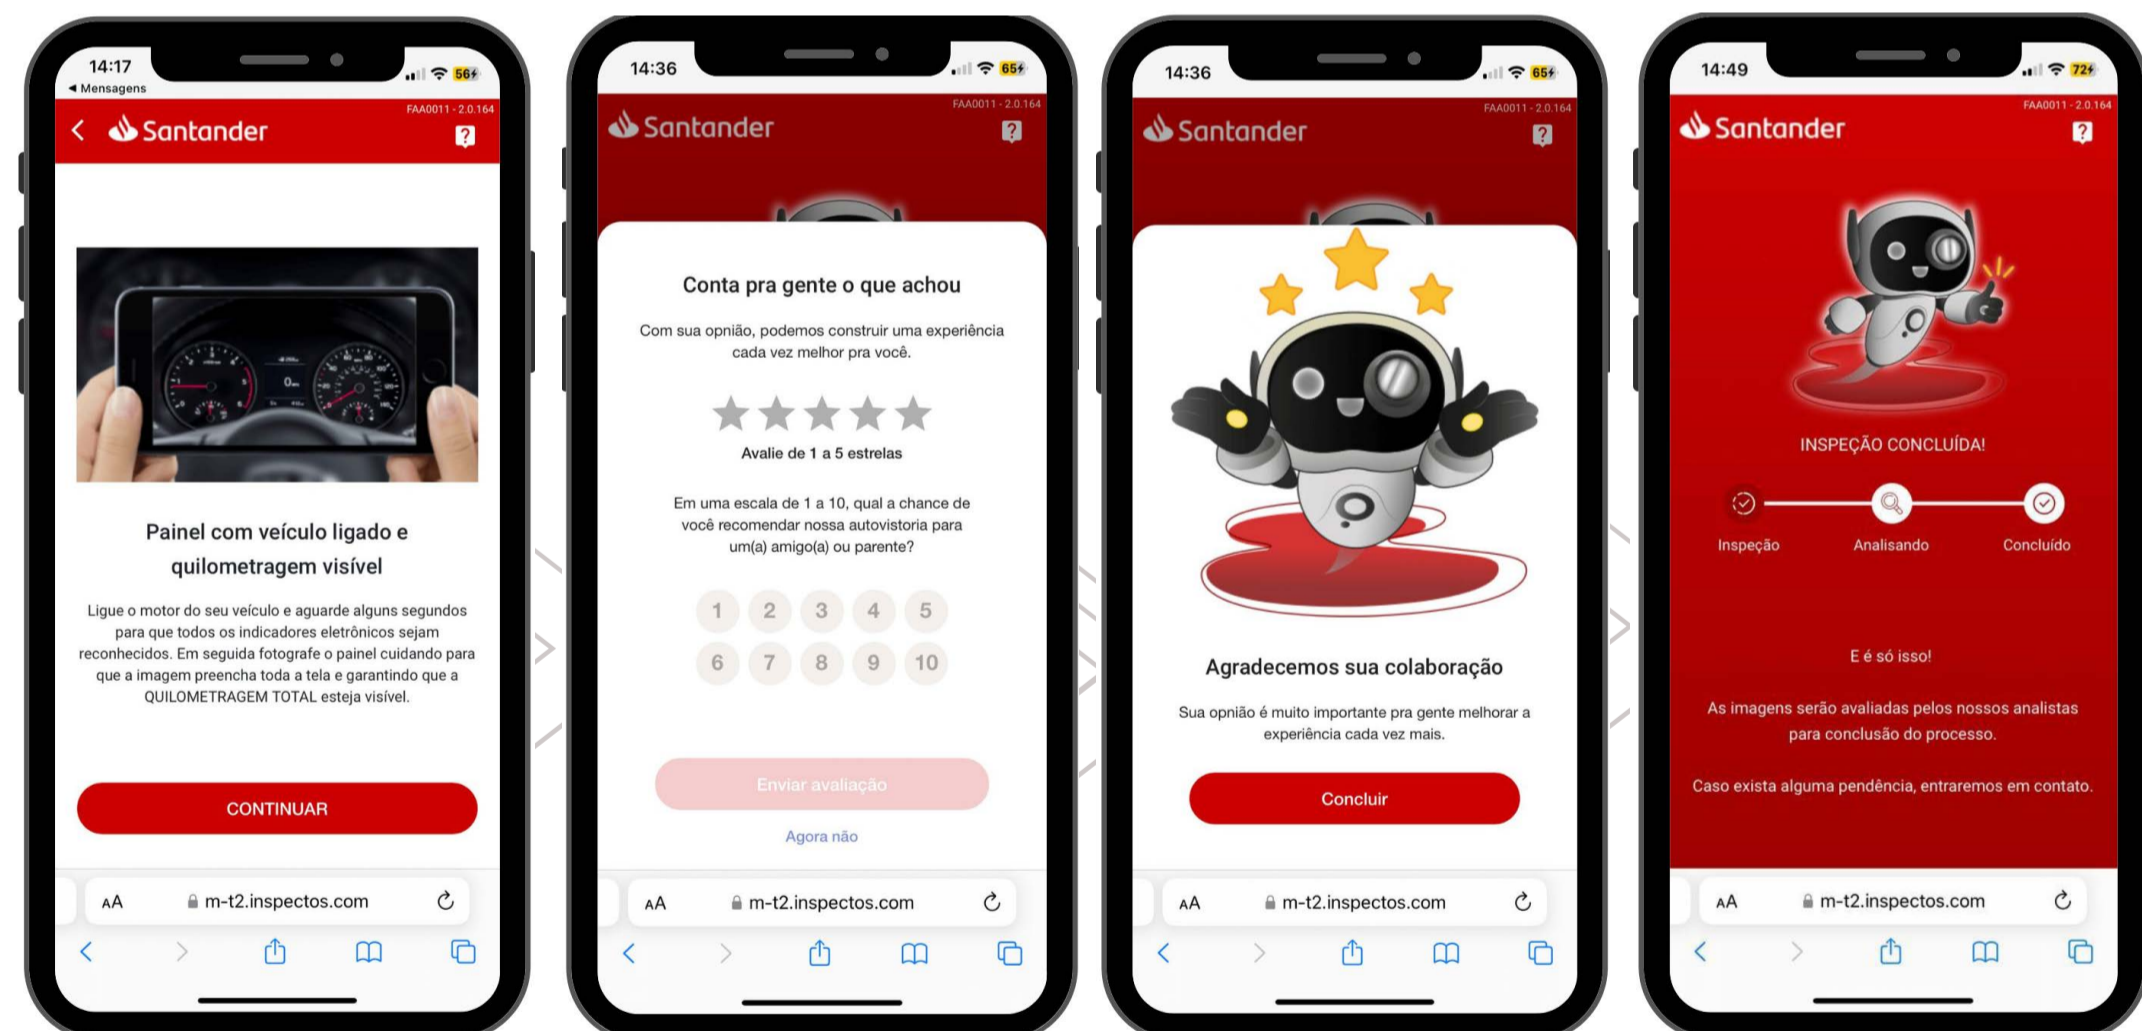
14:17
◂ Mensagens
56

FAA0011 - 2.0.164
Santander

Painel com veículo ligado e quilometragem visível

Ligue o motor do seu veículo e aguarde alguns segundos para que todos os indicadores eletrônicos sejam reconhecidos. Em seguida fotografe o painel cuidando para que a imagem preencha toda a tela e garantindo que a QUILOMETRAGEM TOTAL esteja visível.

CONTINUAR

AA m-t2.inspectos.com

14:36
65
FAA0011 - 2.0.164
Santander

Conta pra gente o que achou

Com sua opnião, podemos construir uma experiência cada vez melhor pra você.

Avalie de 1 a 5 estrelas

Em uma escala de 1 a 10, qual a chance de você recomendar nossa autovistoria para um(a) amigo(a) ou parente?

1 2 3 4 5
6 7 8 9 10

Enviar avaliação

Agora não

AA m-t2.inspectos.com

14:36
65
FAA0011 - 2.0.164
Santander

Agradecemos sua colaboração

Sua opinião é muito importante pra gente melhorar a experiência cada vez mais.

Concluir

AA m-t2.inspectos.com

14:49
72
FAA0011 - 2.0.164
Santander

INSPEÇÃO CONCLUÍDA!

Inspeção Analisando Concluído

E é só isso!

As imagens serão avaliadas pelos nossos analistas para conclusão do processo.

Caso exista alguma pendência, entraremos em contato.

AA m-t2.inspectos.com